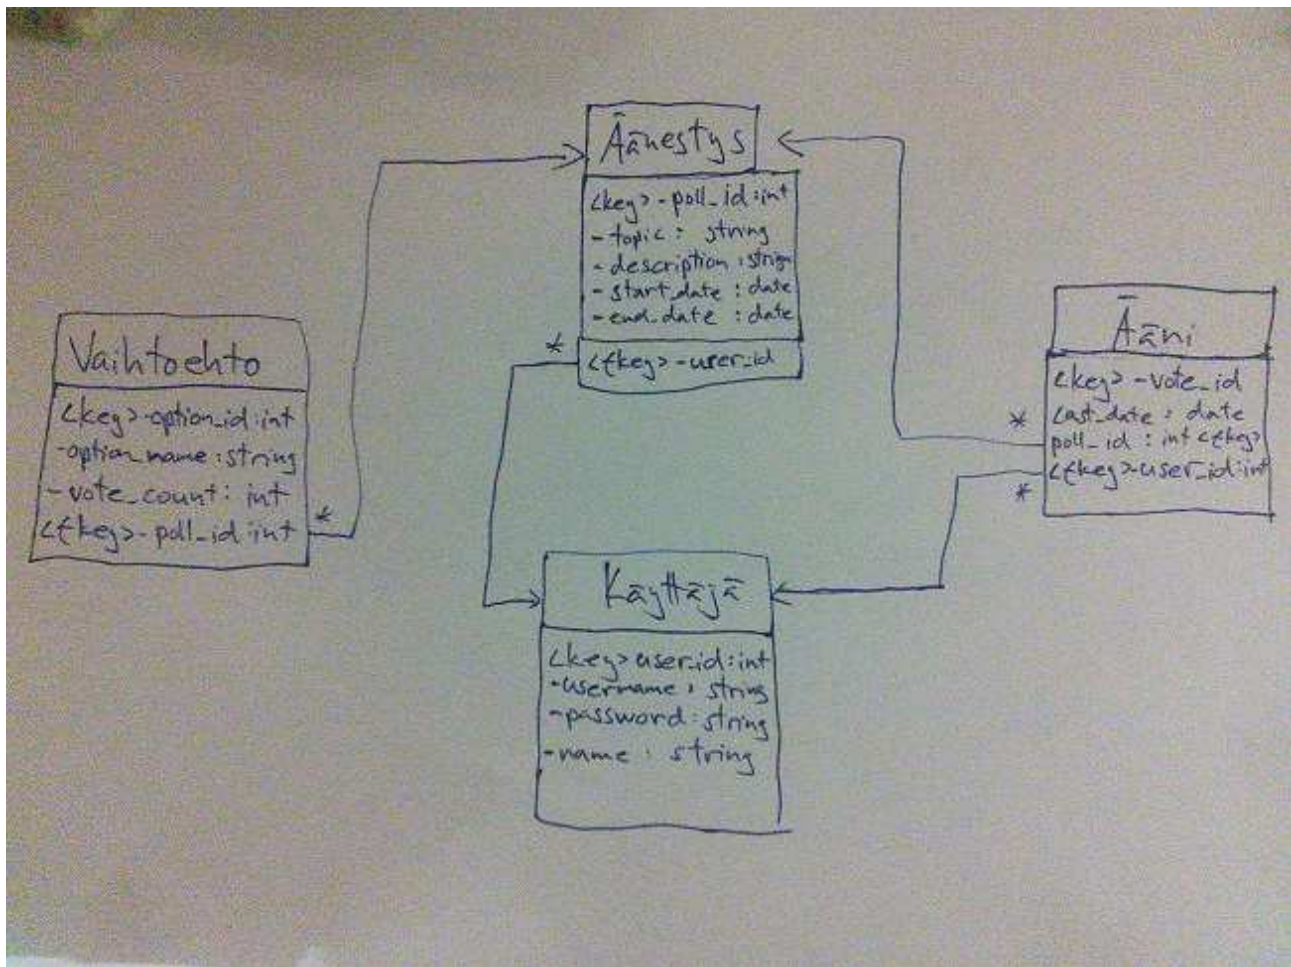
Äänestys
<key> - poll_id : int
- topic : string
- description : string
- start_date : date
- end_date : date
<fkey> - user_id

*

Vaihtoehto
<key> - option_id : int
- option_name : string
- vote_count : int
<fkey> - poll_id int

*

Ääni
<key> - vote_id
last_date : date
poll_id : int <fkey>
<fkey> user_id : int

*

*

Käyttäjä
<key> user_id : int
- username : string
- password : string
- name : string